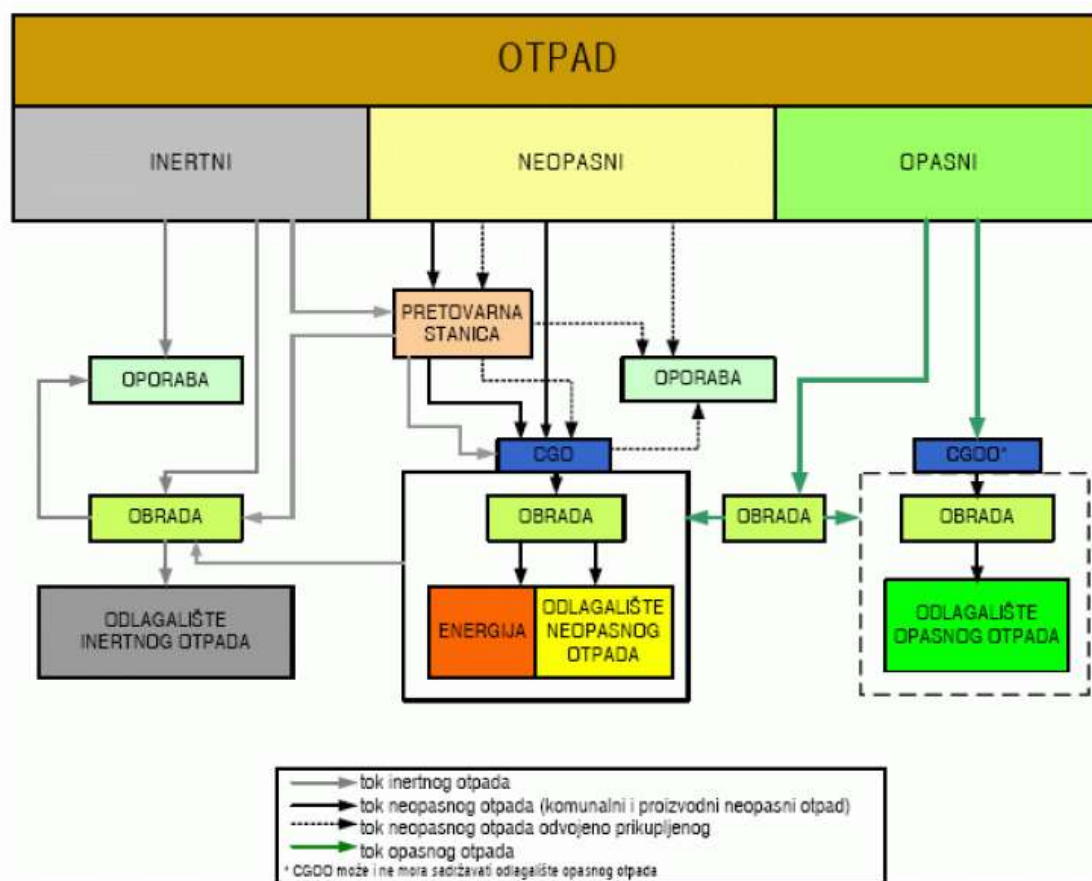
OTPAD

INERTNI

NEOPASNI

OPASNI

PRETOVARNA STANICA

OPORABA

OPORABA

CGO

CGOO*

OBRADA

OBRADA

OBRADA

OBRADA

ODLAGALIŠTE INERTNOG OTPADA

ENERGIJA

ODLAGALIŠTE NEOPASNOG OTPADA

ODLAGALIŠTE OPASNOG OTPADA

tok inertnog otpada
tok neopasnog otpada (komunalni i proizvodni neopasni otpad)
tok neopasnog otpada odvojeno prikupljenog
tok opasnog otpada
* CGOO može i ne mora sadržavati odlagalište opasnog otpada